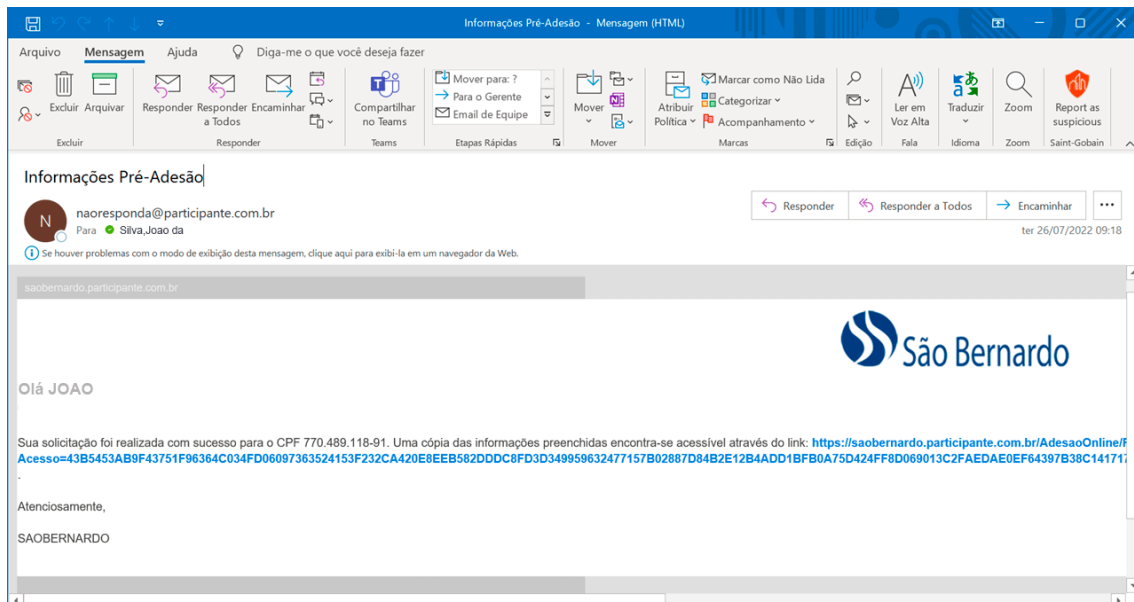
Informações Pré-Adesão - Mensagem (HTML)

Arquivo Mensagem Ajuda Diga-me o que você deseja fazer

Excluir Arquivar
Excluir

Responder Responder a Todos Encaminhar
Responder

Compartilhar no Teams
Teams

Mover para: ?
Para o Gerente
Email de Equipe
Etapas Rápidas

Mover
Mover

Atribuir Política
Marcar como Não Lida
Categorizar
Acompanhamento
Marcas

Edição

Ler em Voz Alta
Fala

Traduzir
Idioma

Zoom
Zoom

Report as suspicious
Saint-Gobain

Informações Pré-Adesão

naoresponda@participante.com.br
Para Silva,Joao da

Responder Responder a Todos Encaminhar ...
ter 26/07/2022 09:18

Se houver problemas com o modo de exibição desta mensagem, clique aqui para exibi-la em um navegador da Web.

saobernardo.participante.com.br

São Bernardo

Olá JOAO

Sua solicitação foi realizada com sucesso para o CPF 770.489.118-91. Uma cópia das informações preenchidas encontra-se acessível através do link: https://saobernardo.participante.com.br/AdesaoOnline/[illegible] Acesso=43B5453AB9F43751F96364C034FD06097363524153F232CA420E8EEB582DDDC8FD3D349959632477157B02887D84B2E12B4ADD1BFB0A75D424FF8D069013C2FAEDAE0EF64397B38C141717
.

Atenciosamente,

SAOBERNARDO